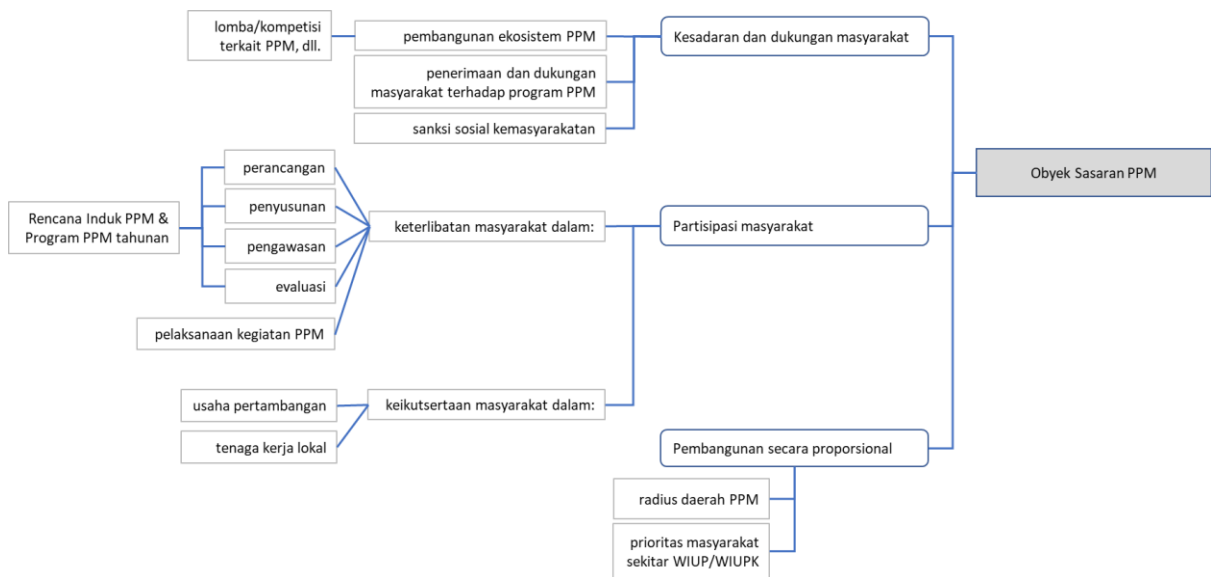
lomba/kompetisi terkait PPM, dll.

pembangunan ekosistem PPM

penerimaan dan dukungan masyarakat terhadap program PPM

sanksi sosial kemasyarakatan

Kesadaran dan dukungan masyarakat

Obyek Sasaran PPM

Rencana Induk PPM & Program PPM tahunan

perancangan

penyusunan

pengawasan

evaluasi

pelaksanaan kegiatan PPM

keterlibatan masyarakat dalam:

Partisipasi masyarakat

usaha pertambangan

tenaga kerja lokal

keikutsertaan masyarakat dalam:

Pembangunan secara proporsional

radius daerah PPM

prioritas masyarakat sekitar WIUP/WIUPK